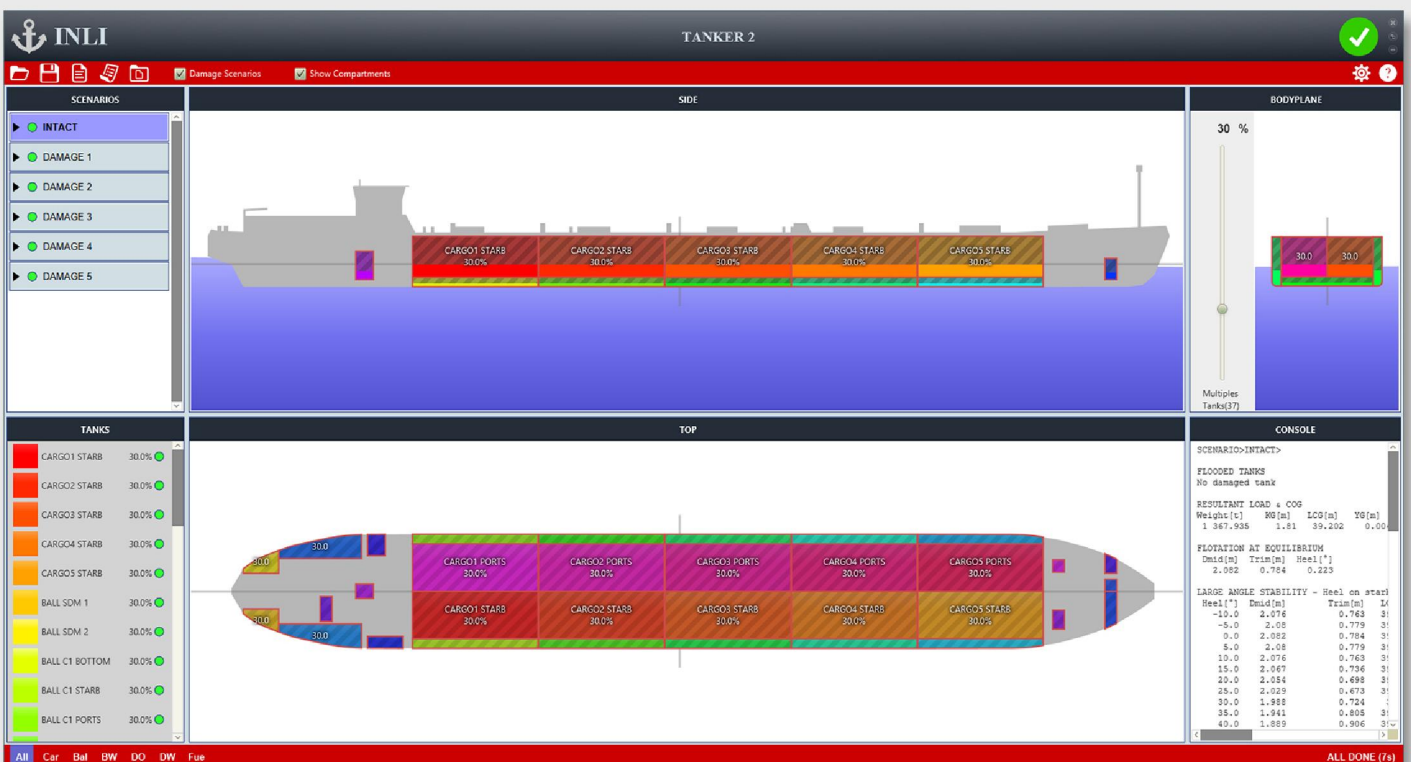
INLI

TANKER 2

Damage Scenarios
Show Compartments

SCENARIOS
INTACT
DAMAGE 1
DAMAGE 2
DAMAGE 3
DAMAGE 4
DAMAGE 5

SIDE
CARGO1 STARB 30.0%
CARGO2 STARB 30.0%
CARGO3 STARB 30.0%
CARGO4 STARB 30.0%
CARGO5 STARB 30.0%

BODYPLANE
30 %
30.0
30.0
Multiples Tanks(37)

TANKS
| | | |
|---|---|---|
| CARGO1 STARB | 30.0% | |
| CARGO2 STARB | 30.0% | |
| CARGO3 STARB | 30.0% | |
| CARGO4 STARB | 30.0% | |
| CARGO5 STARB | 30.0% | |
| BALL SDM 1 | 30.0% | |
| BALL SDM 2 | 30.0% | |
| BALL C1 BOTTOM | 30.0% | |
| BALL C1 STARB | 30.0% | |
| BALL C1 PORTS | 30.0% | |

TOP
30.0
30.0
30.0
30.0
CARGO1 PORTS 30.0%
CARGO2 PORTS 30.0%
CARGO3 PORTS 30.0%
CARGO4 PORTS 30.0%
CARGO5 PORTS 30.0%
CARGO1 STARB 30.0%
CARGO2 STARB 30.0%
CARGO3 STARB 30.0%
CARGO4 STARB 30.0%
CARGO5 STARB 30.0%

CONSOLE
SCENARIO>INTACT>

FLOODED TANKS
No damaged tank

RESULTANT LOAD & COG
Weight[t] MG[m] LCG[m] YG[m]
1 367.935 1.81 39.202 0.00

FLOTATION AT EQUILIBRIUM
Dmid[m] Trim[m] Heel[°]
2.082 0.784 0.223

LARGE ANGLE STABILITY - Heel on star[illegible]
| Heel[°] | Dmid[m] | Trim[m] | L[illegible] |
|---|---|---|---|
| -10.0 | 2.076 | 0.763 | 3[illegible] |
| -5.0 | 2.08 | 0.779 | 3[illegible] |
| 0.0 | 2.082 | 0.784 | 3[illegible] |
| 5.0 | 2.08 | 0.779 | 3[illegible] |
| 10.0 | 2.076 | 0.763 | 3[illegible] |
| 15.0 | 2.067 | 0.736 | 3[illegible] |
| 20.0 | 2.054 | 0.698 | 3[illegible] |
| 25.0 | 2.029 | 0.673 | 3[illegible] |
| 30.0 | 1.988 | 0.724 | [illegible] |
| 35.0 | 1.941 | 0.805 | 3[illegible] |
| 40.0 | 1.889 | 0.906 | 3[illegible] |

All Car Bal BW DO DW Fue

ALL DONE (7s)